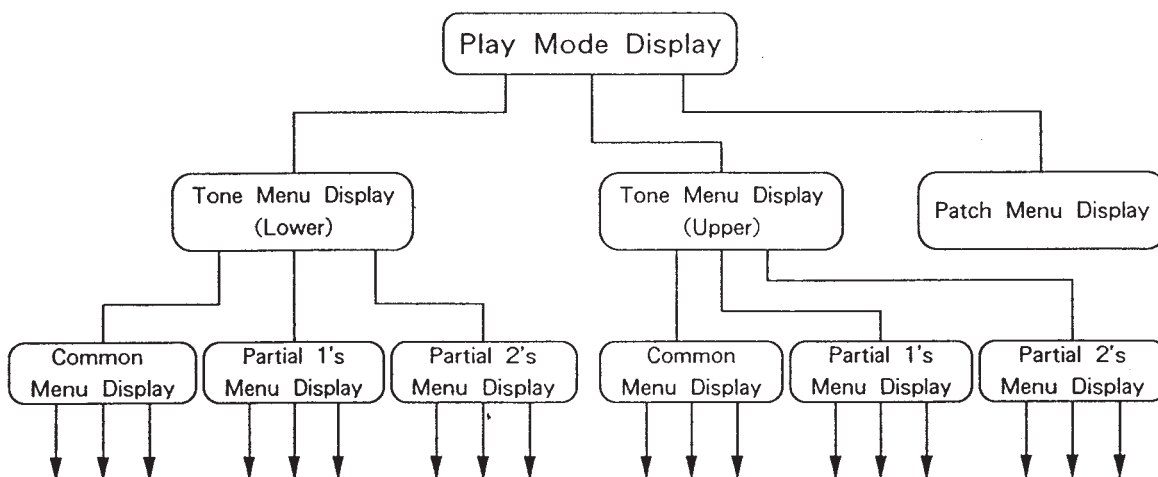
Play Mode Display

Tone Menu Display (Lower)

Tone Menu Display (Upper)

Patch Menu Display

Common Menu Display

Partial 1's Menu Display

Partial 2's Menu Display

Common Menu Display

Partial 1's Menu Display

Partial 2's Menu Display